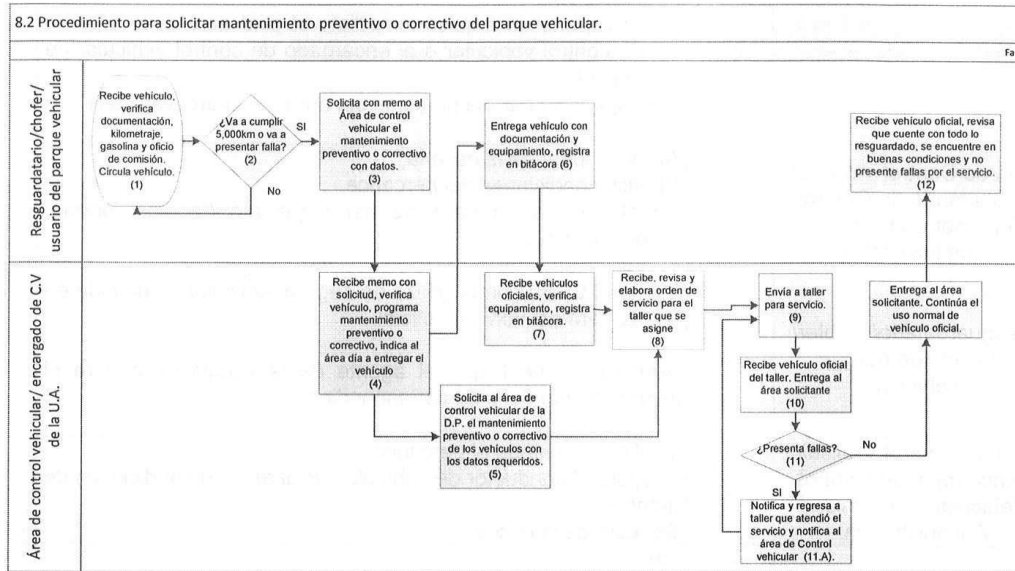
8.2 Procedimiento para solicitar mantenimiento preventivo o correctivo del parque vehicular.

Fa

Resguardatario/chofer/ usuario del parque vehicular

Recibe vehículo, verifica documentación, kilometraje, gasolina y oficio de comisión. Circula vehículo. (1)

¿Va a cumplir 5,000km o va a presentar falla? (2)

SI

No

Solicita con memo al Área de control vehicular el mantenimiento preventivo o correctivo con datos. (3)

Entrega vehículo con documentación y equipamiento, registra en bitácora (6)

Recibe vehículo oficial, revisa que cuente con todo lo resguardado, se encuentre en buenas condiciones y no presente fallas por el servicio. (12)

Área de control vehicular/ encargado de C.V de la U.A.

Recibe memo con solicitud, verifica vehículo, programa mantenimiento preventivo o correctivo, indica al área día a entregar el vehículo (4)

Recibe vehículos oficiales, verifica equipamiento, registra en bitácora. (7)

Recibe, revisa y elabora orden de servicio para el taller que se asigne (8)

Envía a taller para servicio. (9)

Entrega al área solicitante. Continúa el uso normal de vehículo oficial.

Solicita al área de control vehicular de la D.P. el mantenimiento preventivo o correctivo de los vehículos con los datos requeridos. (5)

Recibe vehículo oficial del taller. Entrega al área solicitante (10)

¿Presenta fallas? (11)

No

SI

Notifica y regresa a taller que atendió el servicio y notifica al área de Control vehicular (11.A).